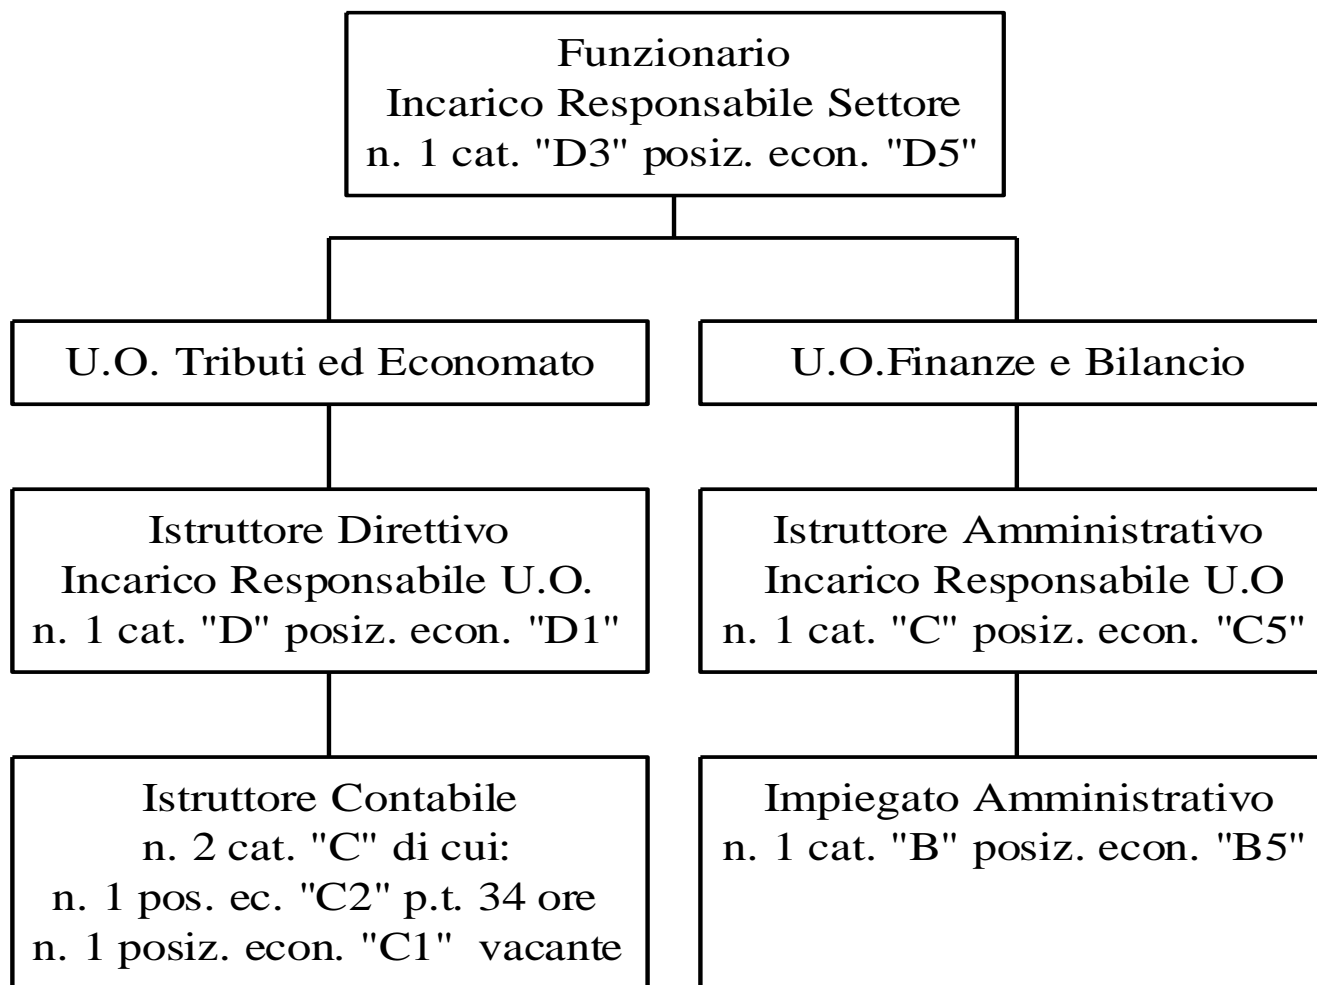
Funzionario
Incarico Responsabile Settore
n. 1 cat. "D3" posiz. econ. "D5"

U.O. Tributi ed Economato

U.O.Finanze e Bilancio

Istruttore Direttivo
Incarico Responsabile U.O.
n. 1 cat. "D" posiz. econ. "D1"

Istruttore Amministrativo
Incarico Responsabile U.O
n. 1 cat. "C" posiz. econ. "C5"

Istruttore Contabile
n. 2 cat. "C" di cui:
n. 1 pos. ec. "C2" p.t. 34 ore
n. 1 posiz. econ. "C1" vacante

Impiegato Amministrativo
n. 1 cat. "B" posiz. econ. "B5"